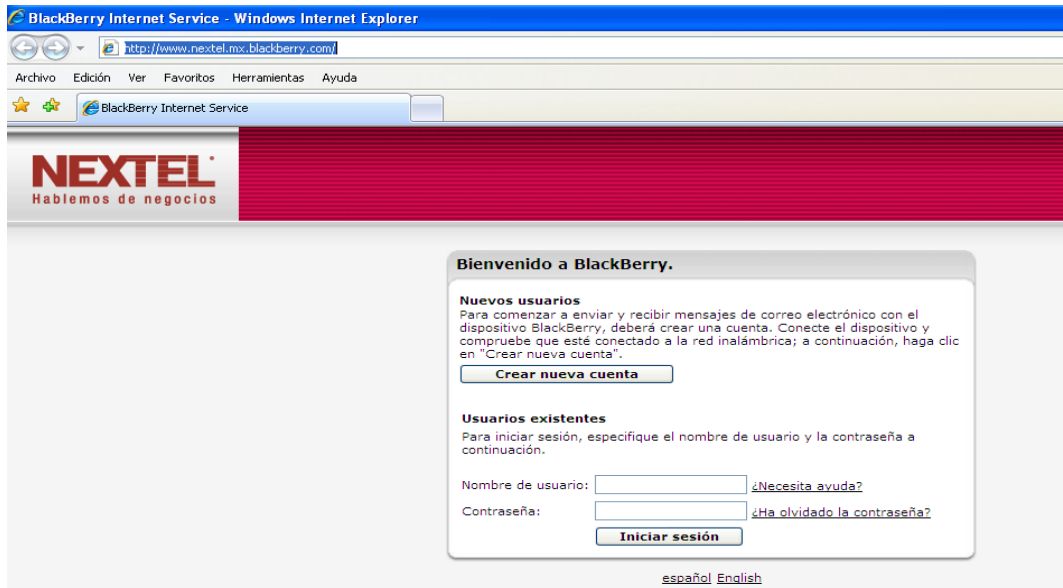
BlackBerry Internet Service - Windows Internet Explorer

http://www.nextel.mx.blackberry.com/

Archivo Edición Ver Favoritos Herramientas Ayuda

BlackBerry Internet Service

NEXTEL
Hablemos de negocios

Bienvenido a BlackBerry.

Nuevos usuarios
Para comenzar a enviar y recibir mensajes de correo electrónico con el dispositivo BlackBerry, deberá crear una cuenta. Conecte el dispositivo y compruebe que esté conectado a la red inalámbrica; a continuación, haga clic en "Crear nueva cuenta".

Crear nueva cuenta

Usuarios existentes
Para iniciar sesión, especifique el nombre de usuario y la contraseña a continuación.

Nombre de usuario: ¿Necesita ayuda?

Contraseña: ¿Ha olvidado la contraseña?

Iniciar sesión

español English